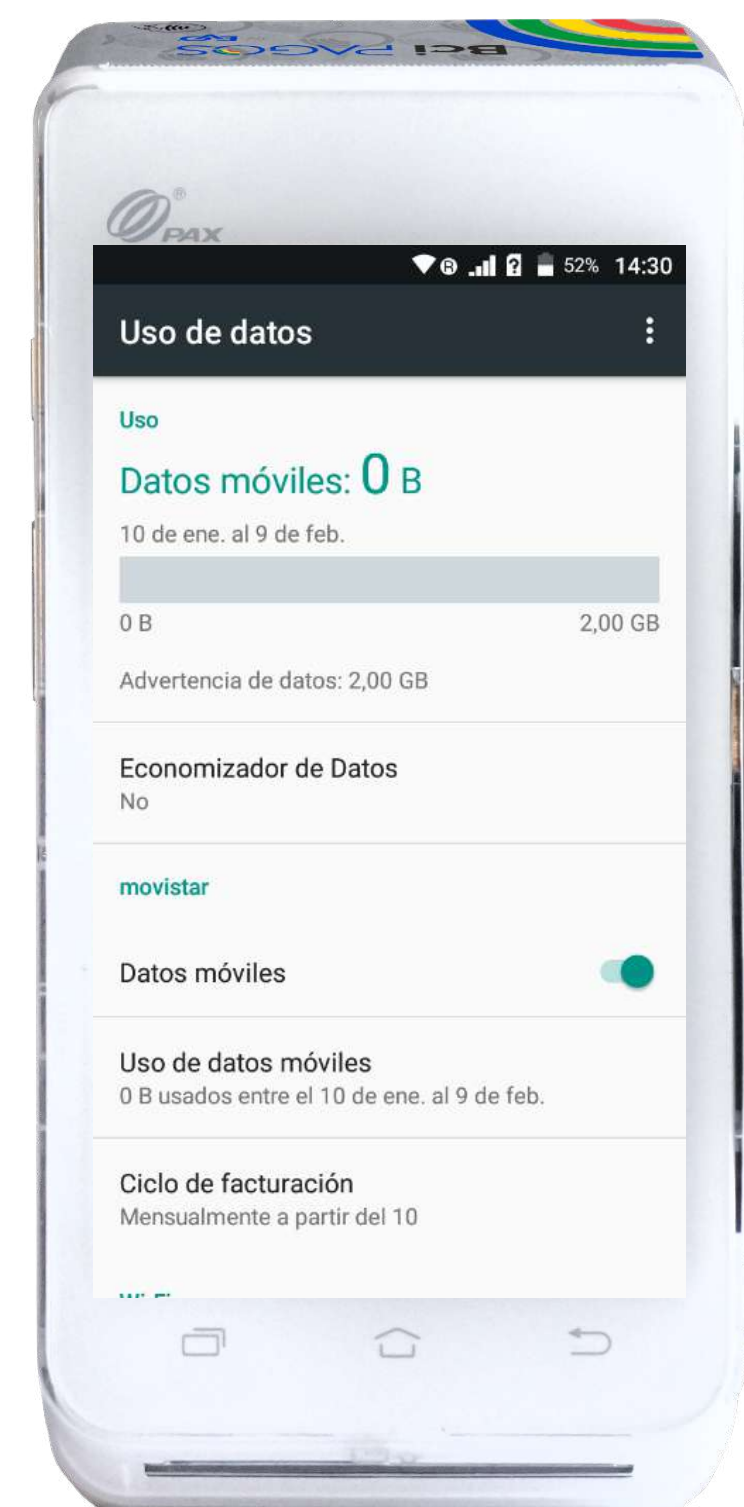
Bci PAGOS

PAX

52% 14:30

Uso de datos

Uso

Datos móviles: 0 B

10 de ene. al 9 de feb.

0 B

2,00 GB

Advertencia de datos: 2,00 GB

Economizador de Datos
No

movistar

Datos móviles

Uso de datos móviles
0 B usados entre el 10 de ene. al 9 de feb.

Ciclo de facturación
Mensualmente a partir del 10

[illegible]